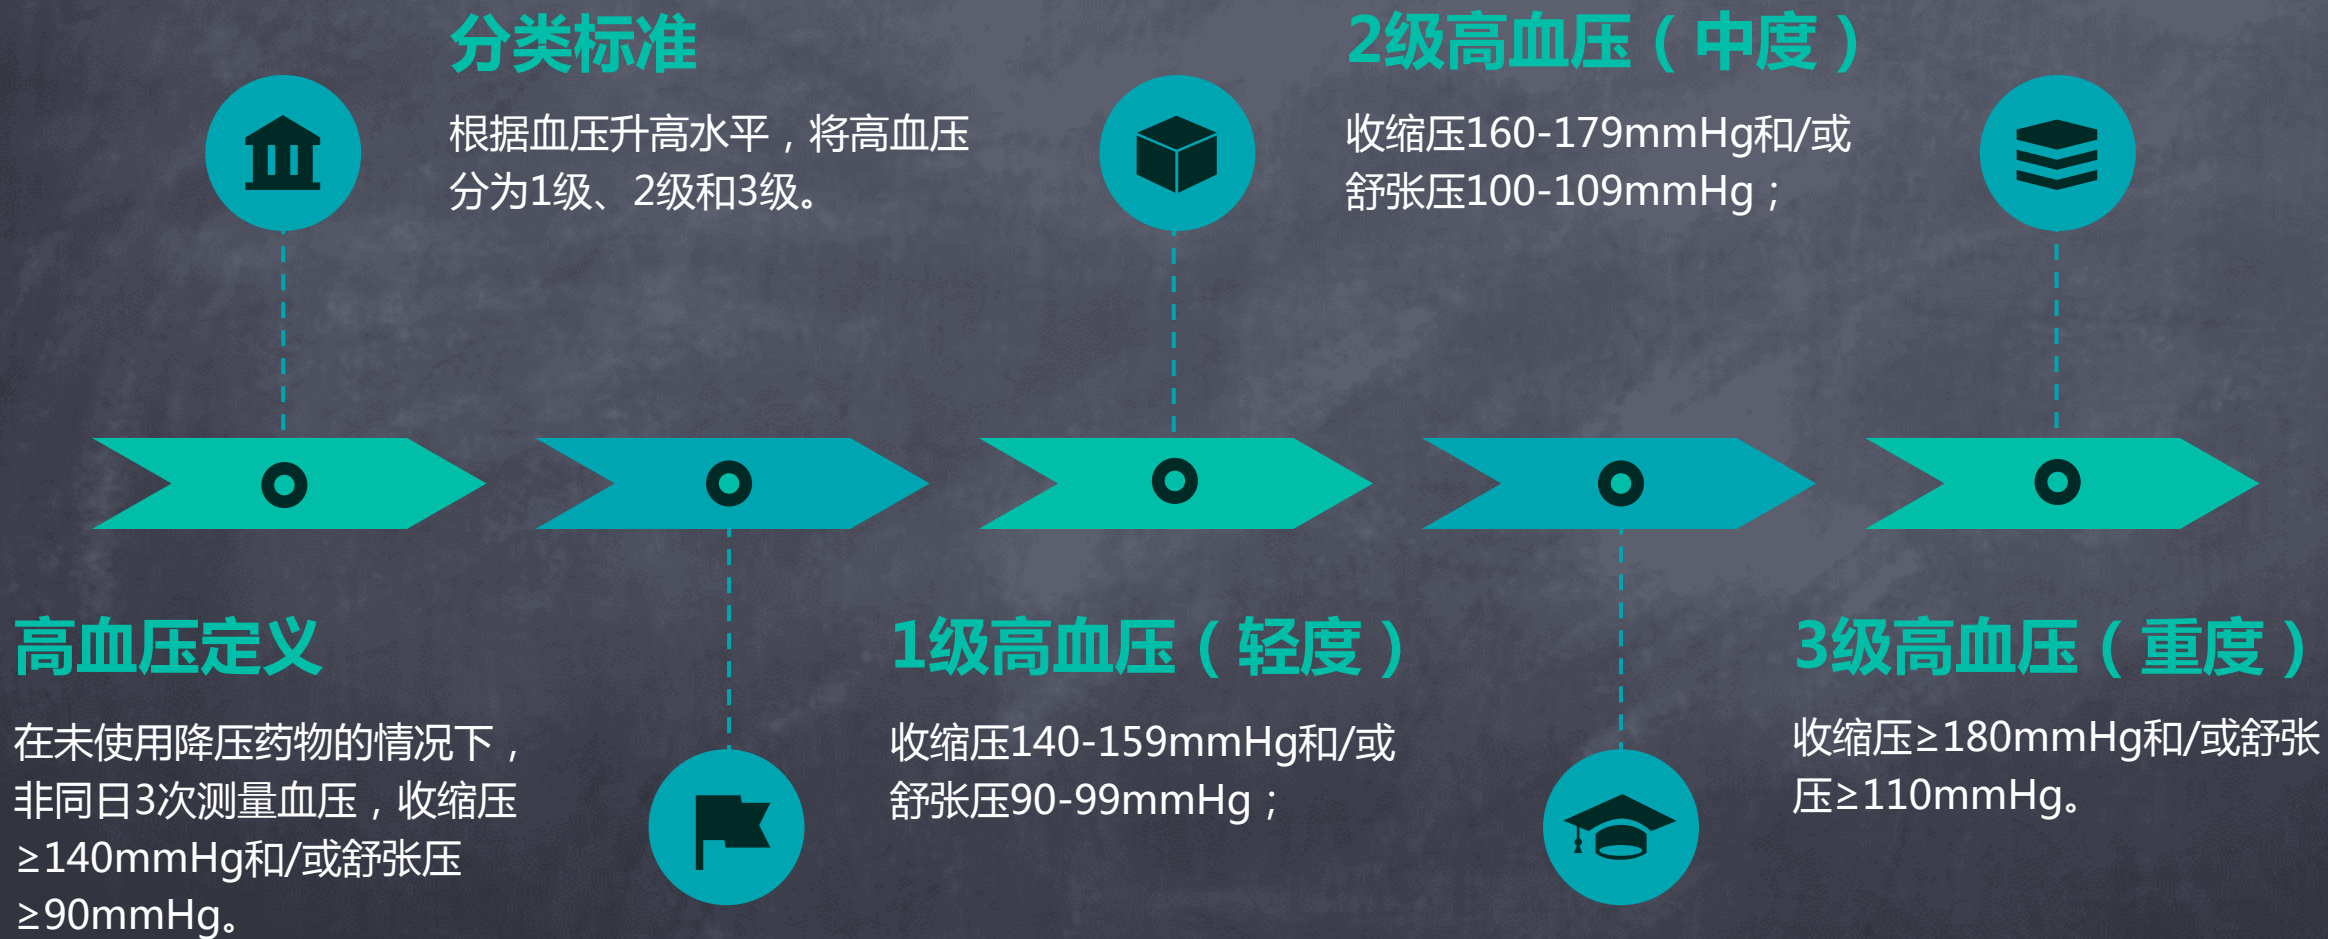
分类标准

根据血压升高水平，将高血压分为1级、2级和3级。

2级高血压（中度）

收缩压160-179mmHg和/或舒张压100-109mmHg；

高血压定义

在未使用降压药物的情况下，非同日3次测量血压，收缩压≥140mmHg和/或舒张压≥90mmHg。

1级高血压（轻度）

收缩压140-159mmHg和/或舒张压90-99mmHg；

3级高血压（重度）

收缩压≥180mmHg和/或舒张压≥110mmHg。